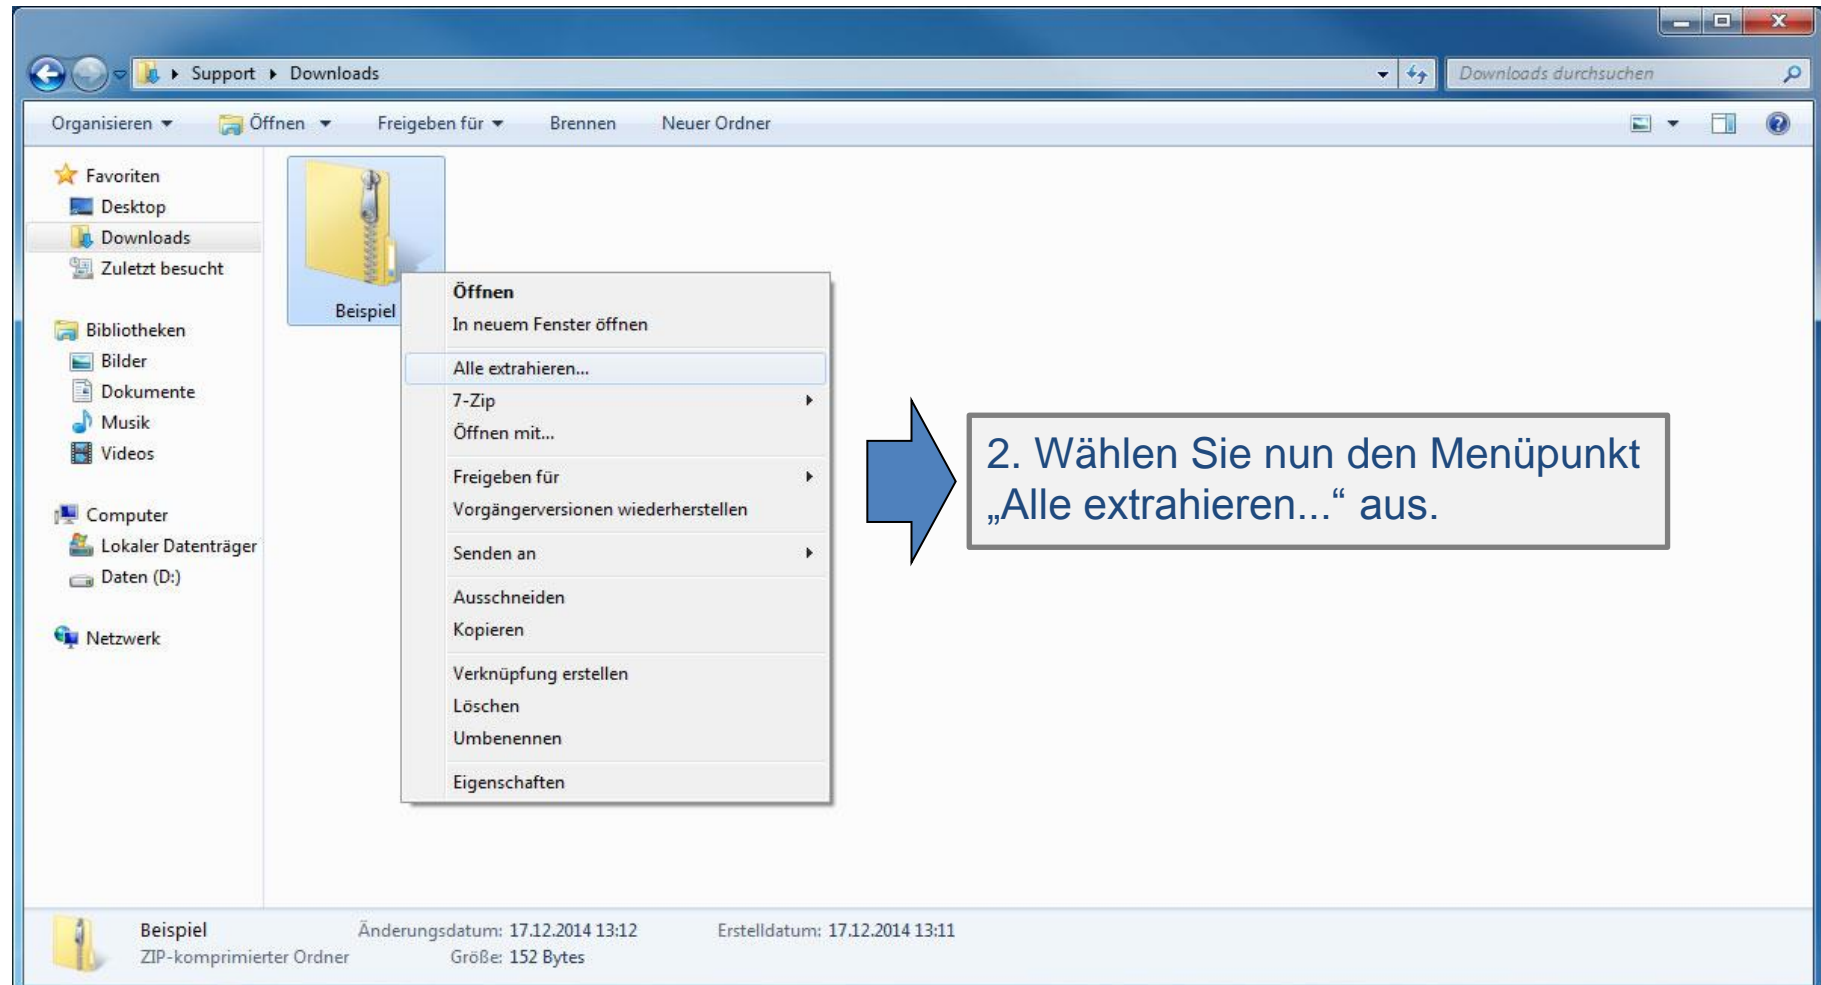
Support ▸ Downloads

Downloads durchsuchen

Organisieren ▾ Öffnen ▾ Freigeben für ▾ Brennen Neuer Ordner

Favoriten
Desktop
Downloads
Zuletzt besucht

Bibliotheken
Bilder
Dokumente
Musik
Videos

Computer
Lokaler Datenträger
Daten (D:)

Netzwerk

Beispiel

Öffnen
In neuem Fenster öffnen
Alle extrahieren...
7-Zip
Öffnen mit...
Freigeben für
Vorgängerversionen wiederherstellen
Senden an
Ausschneiden
Kopieren
Verknüpfung erstellen
Löschen
Umbenennen
Eigenschaften

2. Wählen Sie nun den Menüpunkt „Alle extrahieren...“ aus.

Beispiel
ZIP-komprimierter Ordner
Änderungsdatum: 17.12.2014 13:12
Größe: 152 Bytes
Erstelldatum: 17.12.2014 13:11